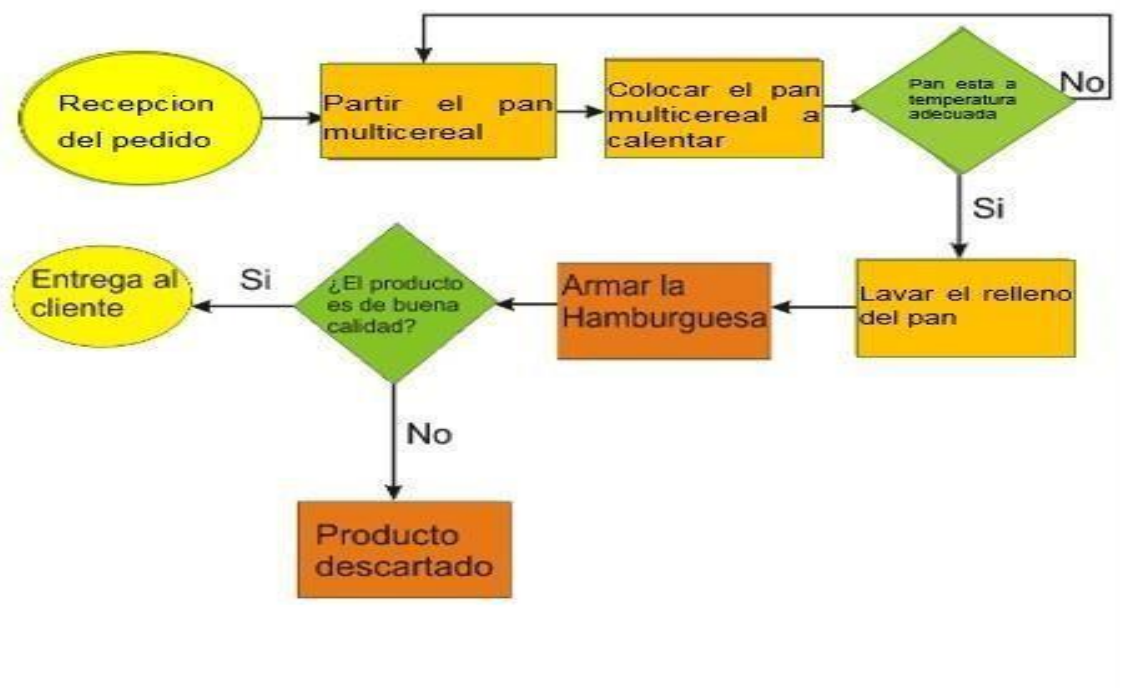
Recepcion del pedido

Partir el pan multicereal

Colocar el pan multicereal a calentar

Pan esta a temperatura adecuada

No

Si

Lavar el relleno del pan

Armar la Hamburguesa

¿El producto es de buena calidad?

Si

Entrega al cliente

No

Producto descartado